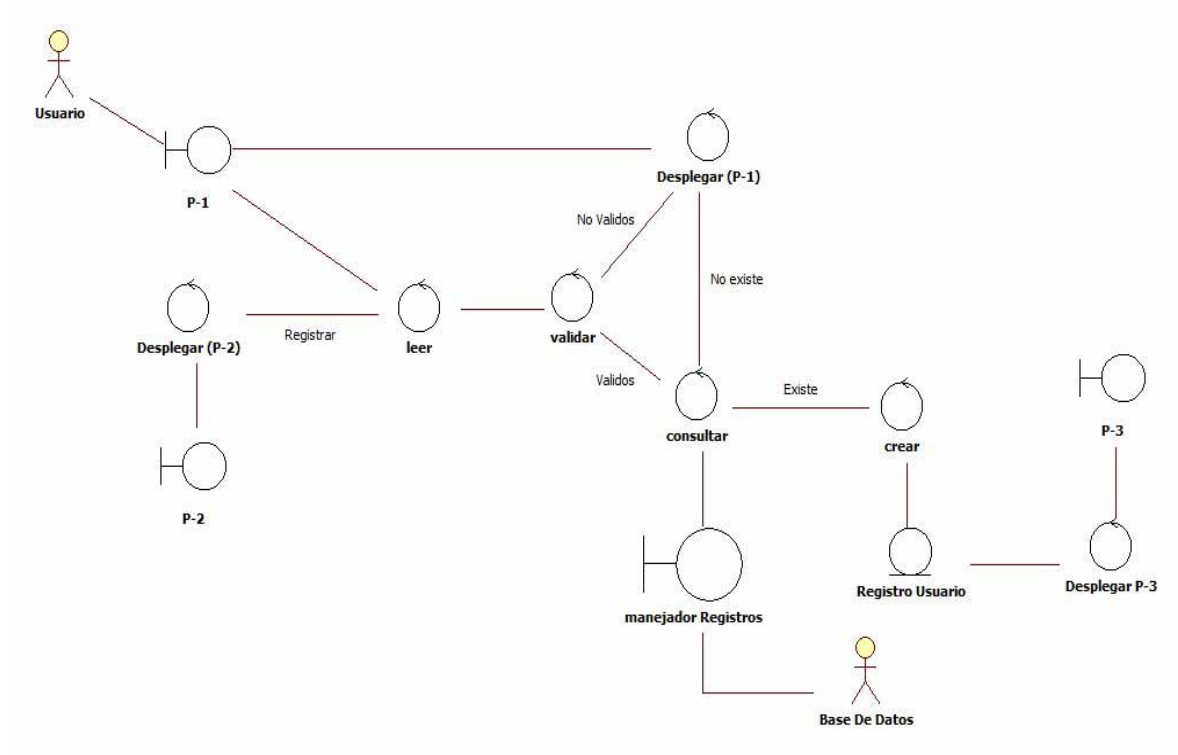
Usuario

P-1

Desplegar (P-1)

No Validos

No existe

Desplegar (P-2)

Registrar

leer

validar

Validos

consultar

Existe

crear

P-3

P-2

manejador Registros

Registro Usuario

Desplegar P-3

Base De Datos